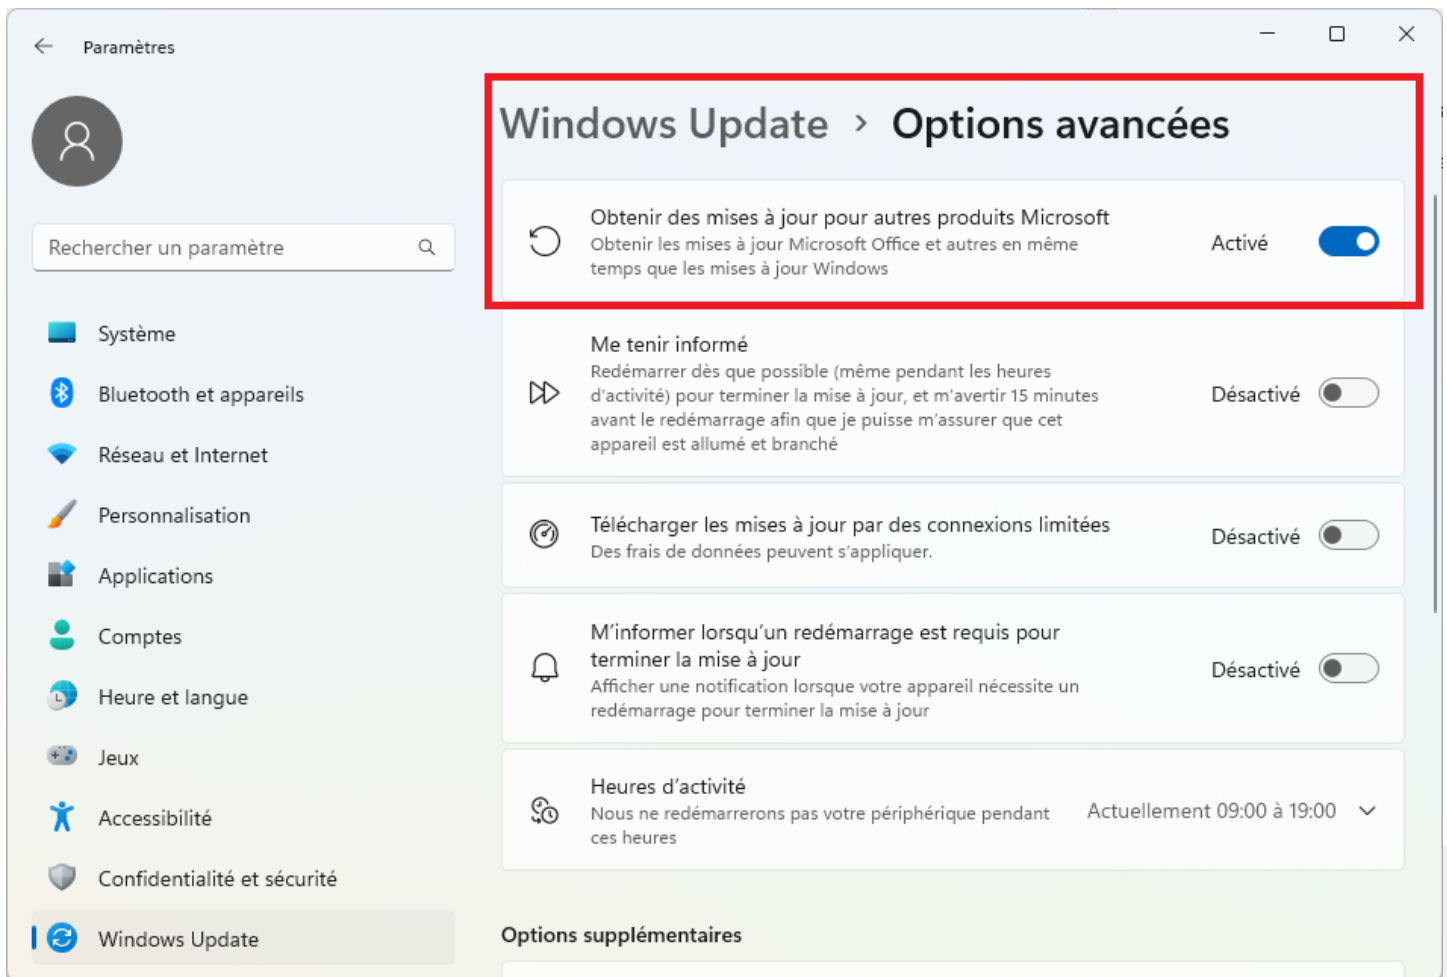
Paramètres

Rechercher un paramètre

Système

Bluetooth et appareils

Réseau et Internet

Personnalisation

Applications

Comptes

Heure et langue

Jeux

Accessibilité

Confidentialité et sécurité

Windows Update

Windows Update › Options avancées

Obtenir des mises à jour pour autres produits Microsoft
Obtenir les mises à jour Microsoft Office et autres en même temps que les mises à jour Windows
Activé

Me tenir informé
Redémarrer dès que possible (même pendant les heures d'activité) pour terminer la mise à jour, et m'avertir 15 minutes avant le redémarrage afin que je puisse m'assurer que cet appareil est allumé et branché
Désactivé

Télécharger les mises à jour par des connexions limitées
Des frais de données peuvent s'appliquer.
Désactivé

M'informer lorsqu'un redémarrage est requis pour terminer la mise à jour
Afficher une notification lorsque votre appareil nécessite un redémarrage pour terminer la mise à jour
Désactivé

Heures d'activité
Nous ne redémarrerons pas votre périphérique pendant ces heures
Actuellement 09:00 à 19:00

Options supplémentaires